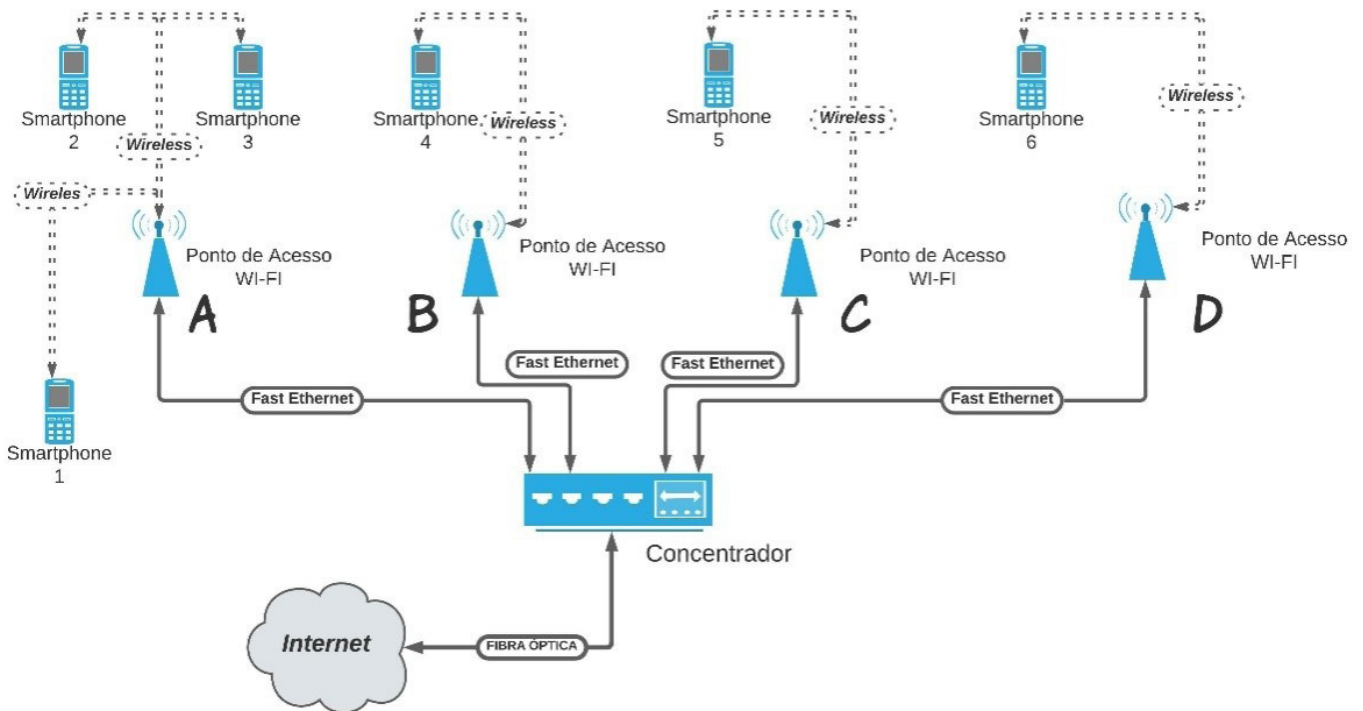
Smartphone 2

Smartphone 3

Wireless

Wireles

Ponto de Acesso WI-FI

A

Smartphone 1

Smartphone 4

Wireless

Ponto de Acesso WI-FI

B

Smartphone 5

Wireless

Ponto de Acesso WI-FI

C

Smartphone 6

Wireless

Ponto de Acesso WI-FI

D

Fast Ethernet

Fast Ethernet

Fast Ethernet

Fast Ethernet

Concentrador

Internet

FIBRA ÓPTICA